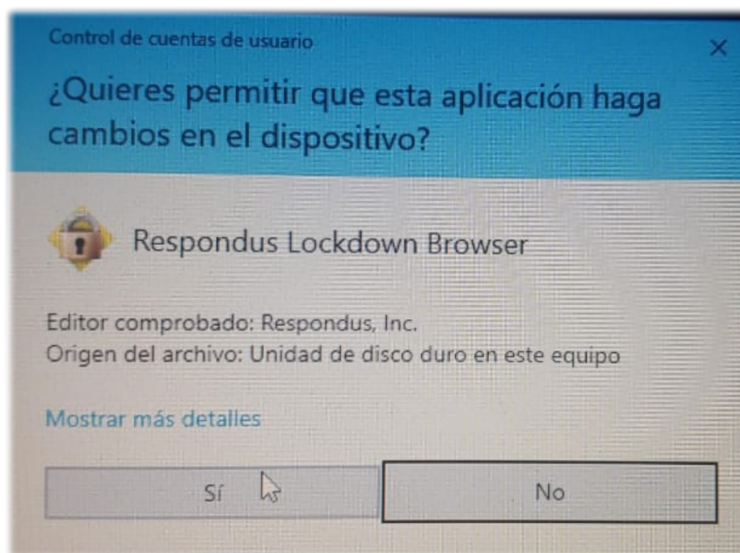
Control de cuentas de usuario

×

¿Quieres permitir que esta aplicación haga cambios en el dispositivo?

Respondus Lockdown Browser

Editor comprobado: Respondus, Inc.
Origen del archivo: Unidad de disco duro en este equipo

Mostrar más detalles

Sí

No